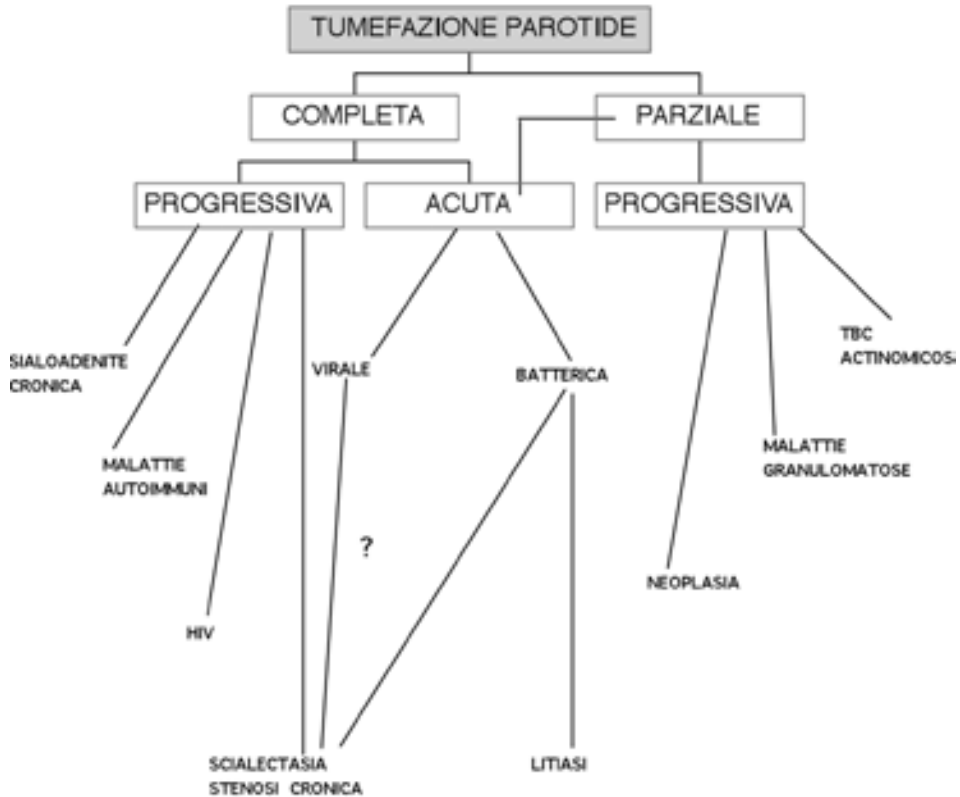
TUMEFAZIONE PAROTIDE

COMPLETA

PARZIALE

PROGRESSIVA

ACUTA

PROGRESSIVA

SIALOADENITE CRONICA

MALATTIE AUTOIMMUNI

HIV

VIRALE

?

BATTERICA

SCIALECTASIA STENOSI CRONICA

LITIASI

NEOPLASIA

MALATTIE GRANULOMATOSE

TBC ACTINOMICOS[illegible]